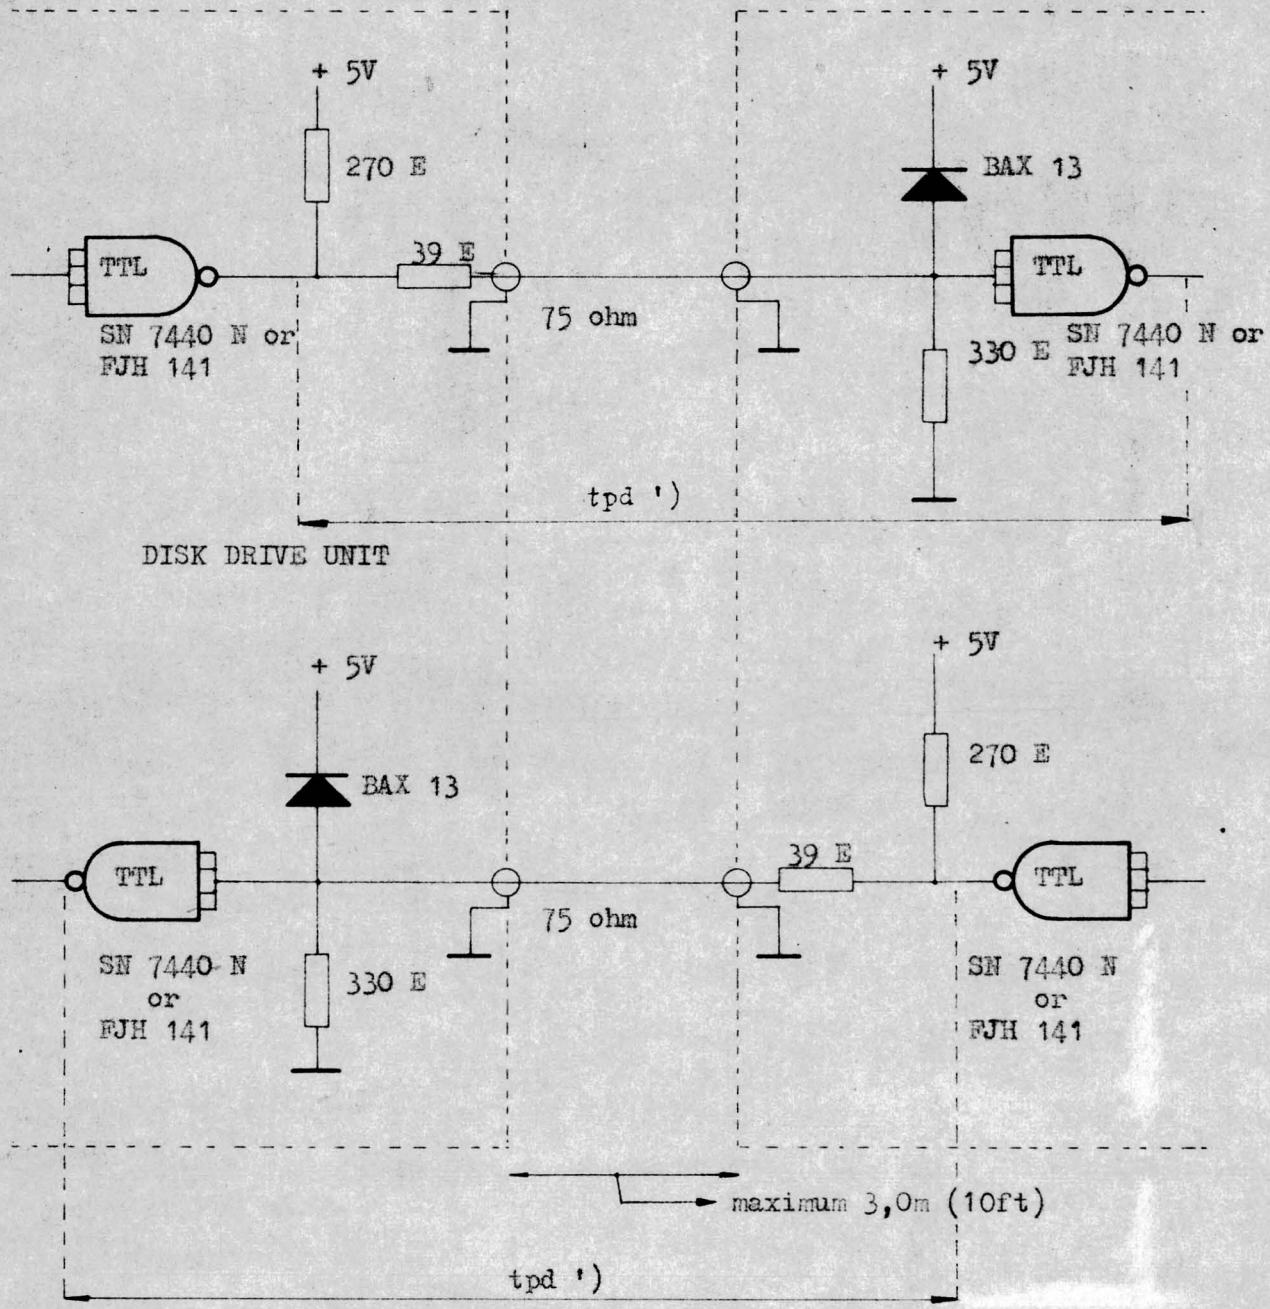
+ 5V

270 E

TTL

39 E

SN 7440 N or
FJH 141

75 ohm

+ 5V

BAX 13

TTL

330 E

SN 7440 N or
FJH 141

tpd ')

DISK DRIVE UNIT

+ 5V

BAX 13

TTL

SN 7440 N
or
FJH 141

330 E

75 ohm

+ 5V

270 E

39 E

TTL

SN 7440 N
or
FJH 141

maximum 3,0m (10ft)

tpd ')